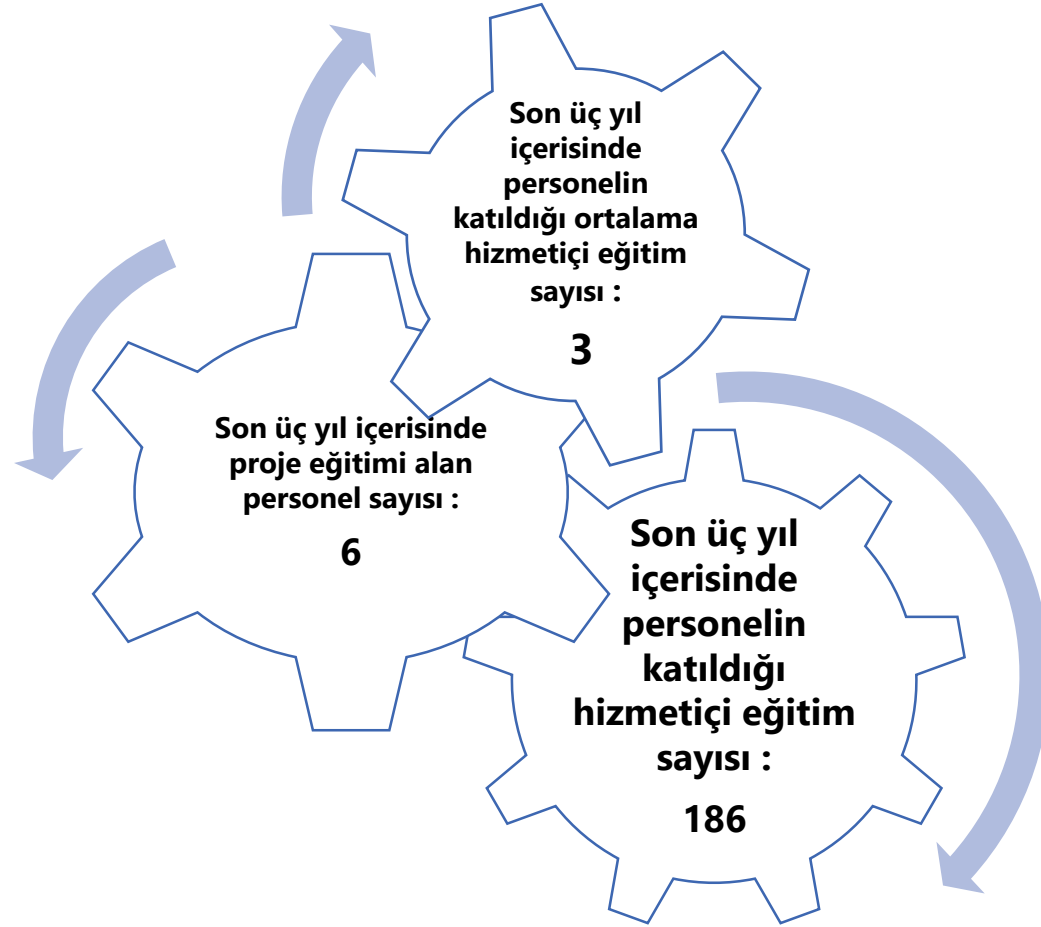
Son üç yıl içerisinde personelin katıldığı ortalama hizmetiçi eğitim sayısı :

3

Son üç yıl içerisinde proje eğitimi alan personel sayısı :

6

Son üç yıl içerisinde personelin katıldığı hizmetiçi eğitim sayısı :

186